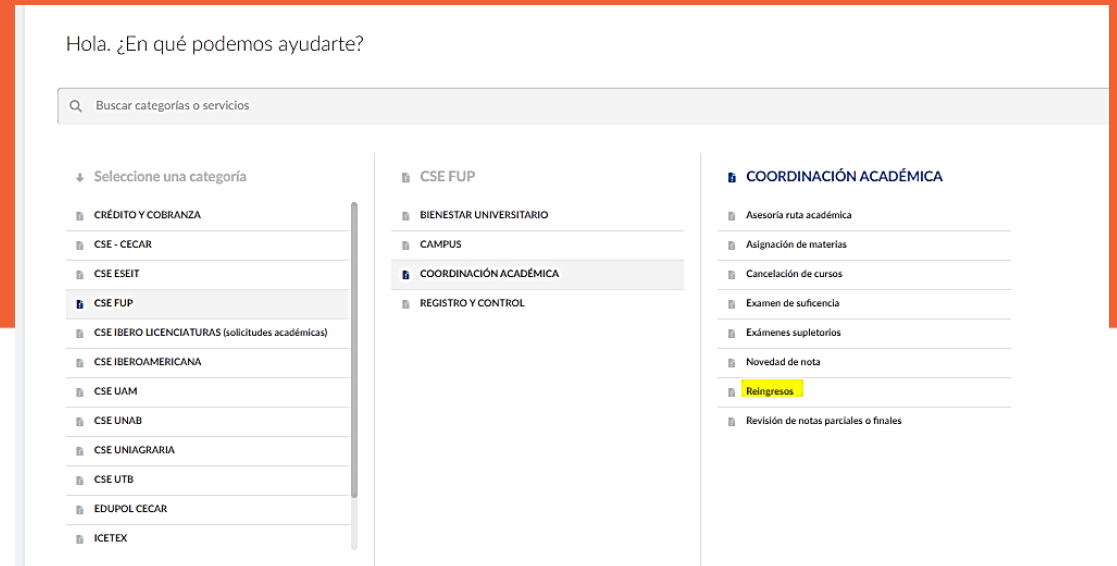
Hola. ¿En qué podemos ayudarte?

Buscar categorías o servicios

Seleccione una categoría

CRÉDITO Y COBRANZA
CSE - CECAR
CSE ESEIT
CSE FUP
CSE IBERO LICENCIATURAS (solicitudes académicas)
CSE IBEROAMERICANA
CSE UAM
CSE UNAB
CSE UNIAGRARIA
CSE UTB
EDUPOL CECAR
ICETEX

CSE FUP

BIENESTAR UNIVERSITARIO
CAMPUS
COORDINACIÓN ACADÉMICA
REGISTRO Y CONTROL

COORDINACIÓN ACADÉMICA

Asesoría ruta académica
Asignación de materias
Cancelación de cursos
Examen de suficencia
Exámenes supletorios
Novedad de nota
Reingresos
Revisión de notas parciales o finales